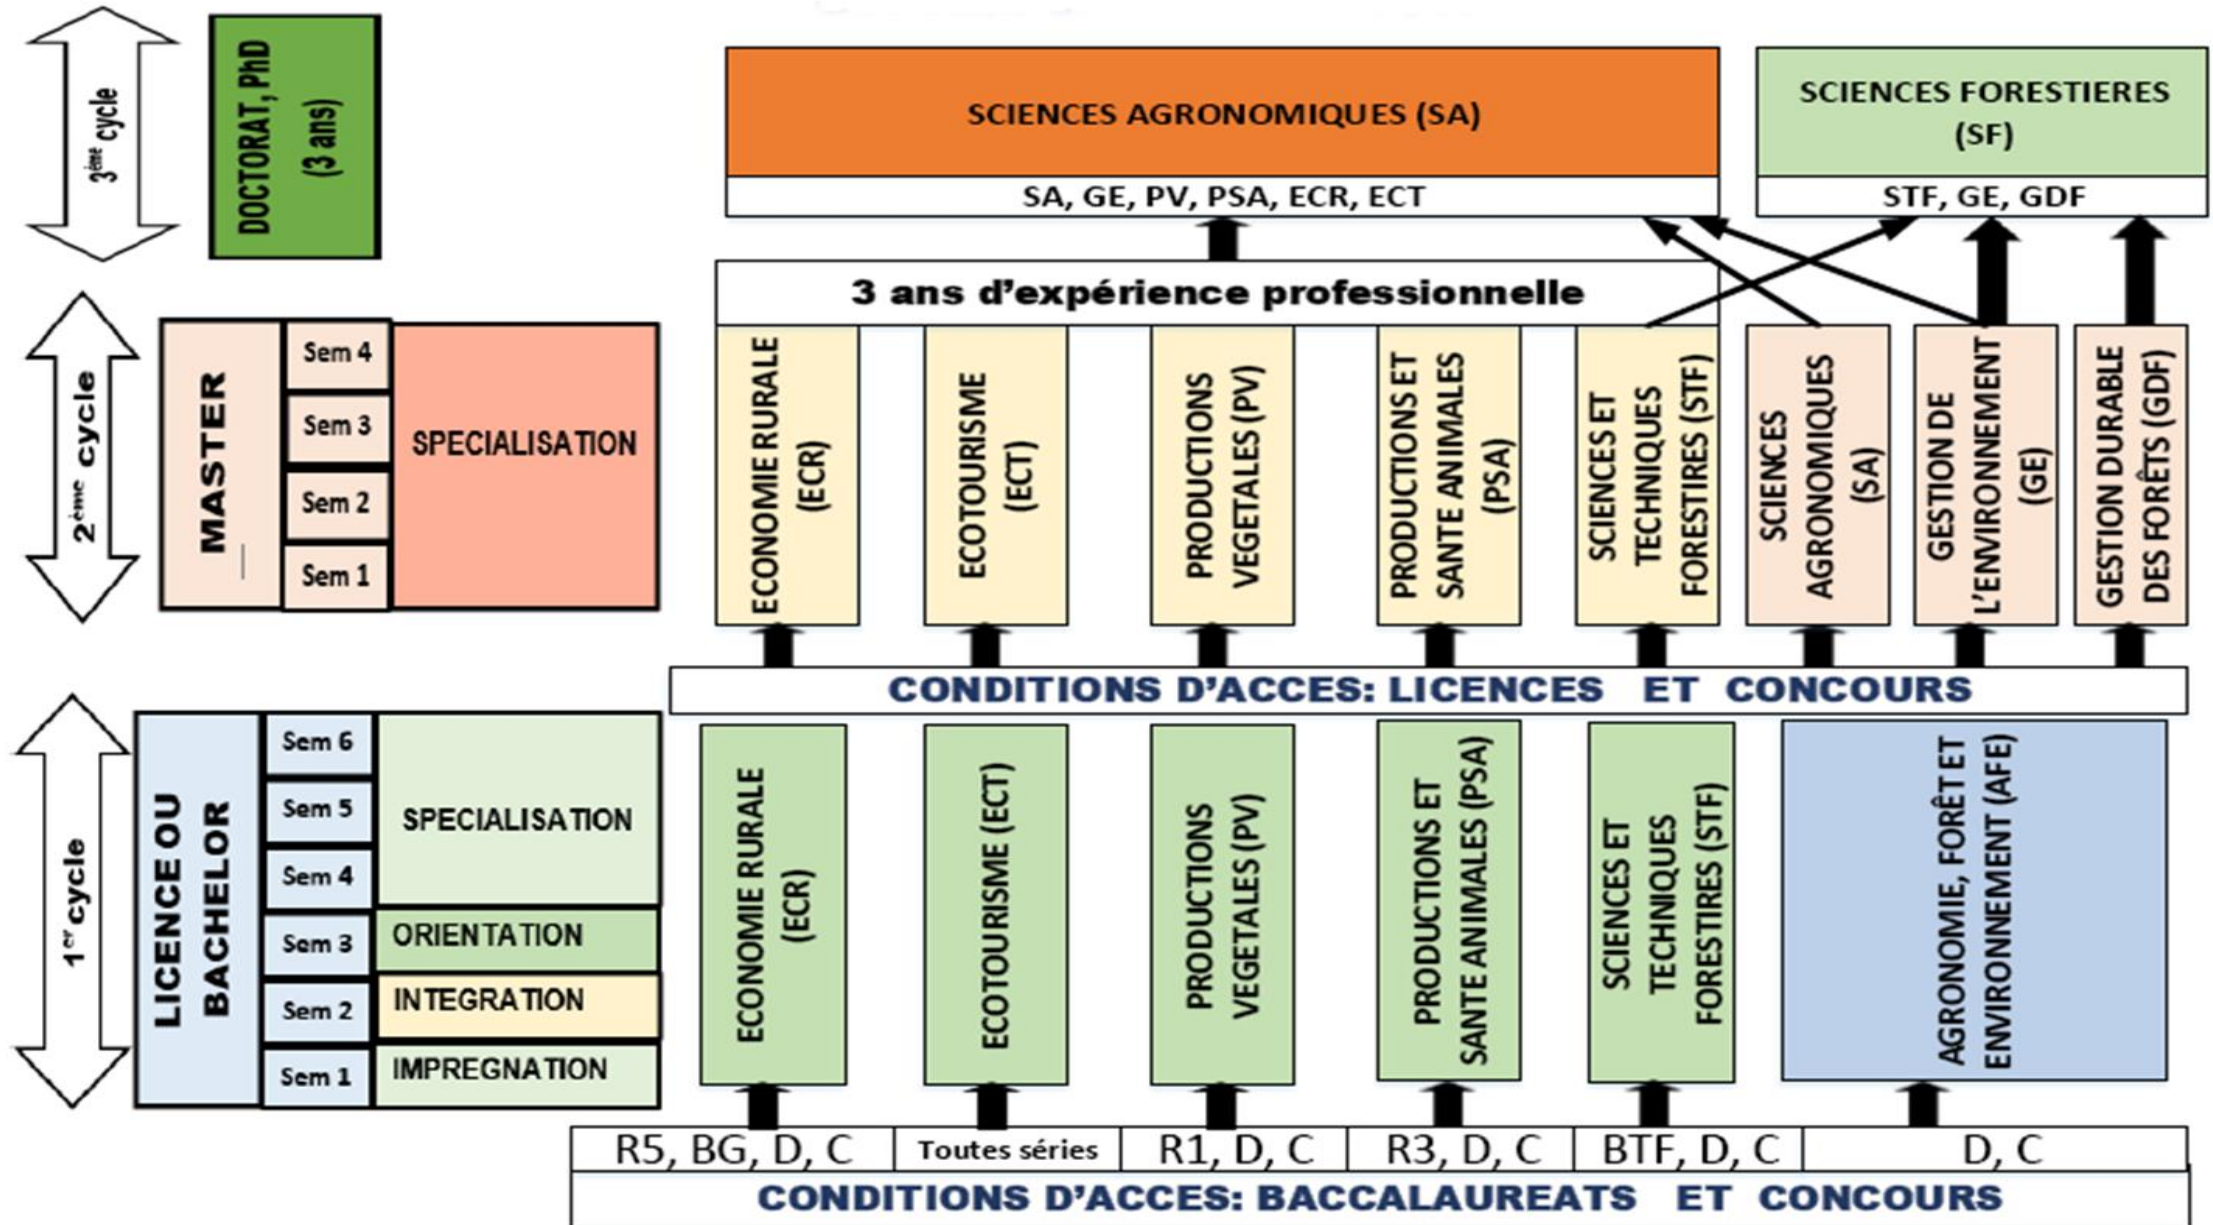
3ème cycle

DOCTORAT, PhD (3 ans)

SCIENCES AGRONOMIQUES (SA)

SA, GE, PV, PSA, ECR, ECT

SCIENCES FORESTIERES (SF)

STF, GE, GDF

3 ans d'expérience professionnelle

2ème cycle

MASTER

Sem 4
Sem 3
Sem 2
Sem 1

SPECIALISATION

ECONOMIE RURALE (ECR)

ECOTOURISME (ECT)

PRODUCTIONS VEGETALES (PV)

PRODUCTIONS ET SANTE ANIMALES (PSA)

SCIENCES ET TECHNIQUES FORESTIRES (STF)

SCIENCES AGRONOMIQUES (SA)

GESTION DE L'ENVIRONNEMENT (GE)

GESTION DURABLE DES FORÊTS (GDF)

CONDITIONS D'ACCES: LICENCES ET CONCOURS

1er cycle

LICENCE OU BACHELOR

Sem 6
Sem 5
Sem 4
Sem 3
Sem 2
Sem 1

SPECIALISATION
ORIENTATION
INTEGRATION
IMPREGNATION

ECONOMIE RURALE (ECR)

ECOTOURISME (ECT)

PRODUCTIONS VEGETALES (PV)

PRODUCTIONS ET SANTE ANIMALES (PSA)

SCIENCES ET TECHNIQUES FORESTIRES (STF)

AGRONOMIE, FORÊT ET ENVIRONNEMENT (AFE)

| R5, BG, D, C | Toutes séries | R1, D, C | R3, D, C | BTF, D, C | D, C |
|---|---|---|---|---|---|

CONDITIONS D'ACCES: BACCALAUREATS ET CONCOURS